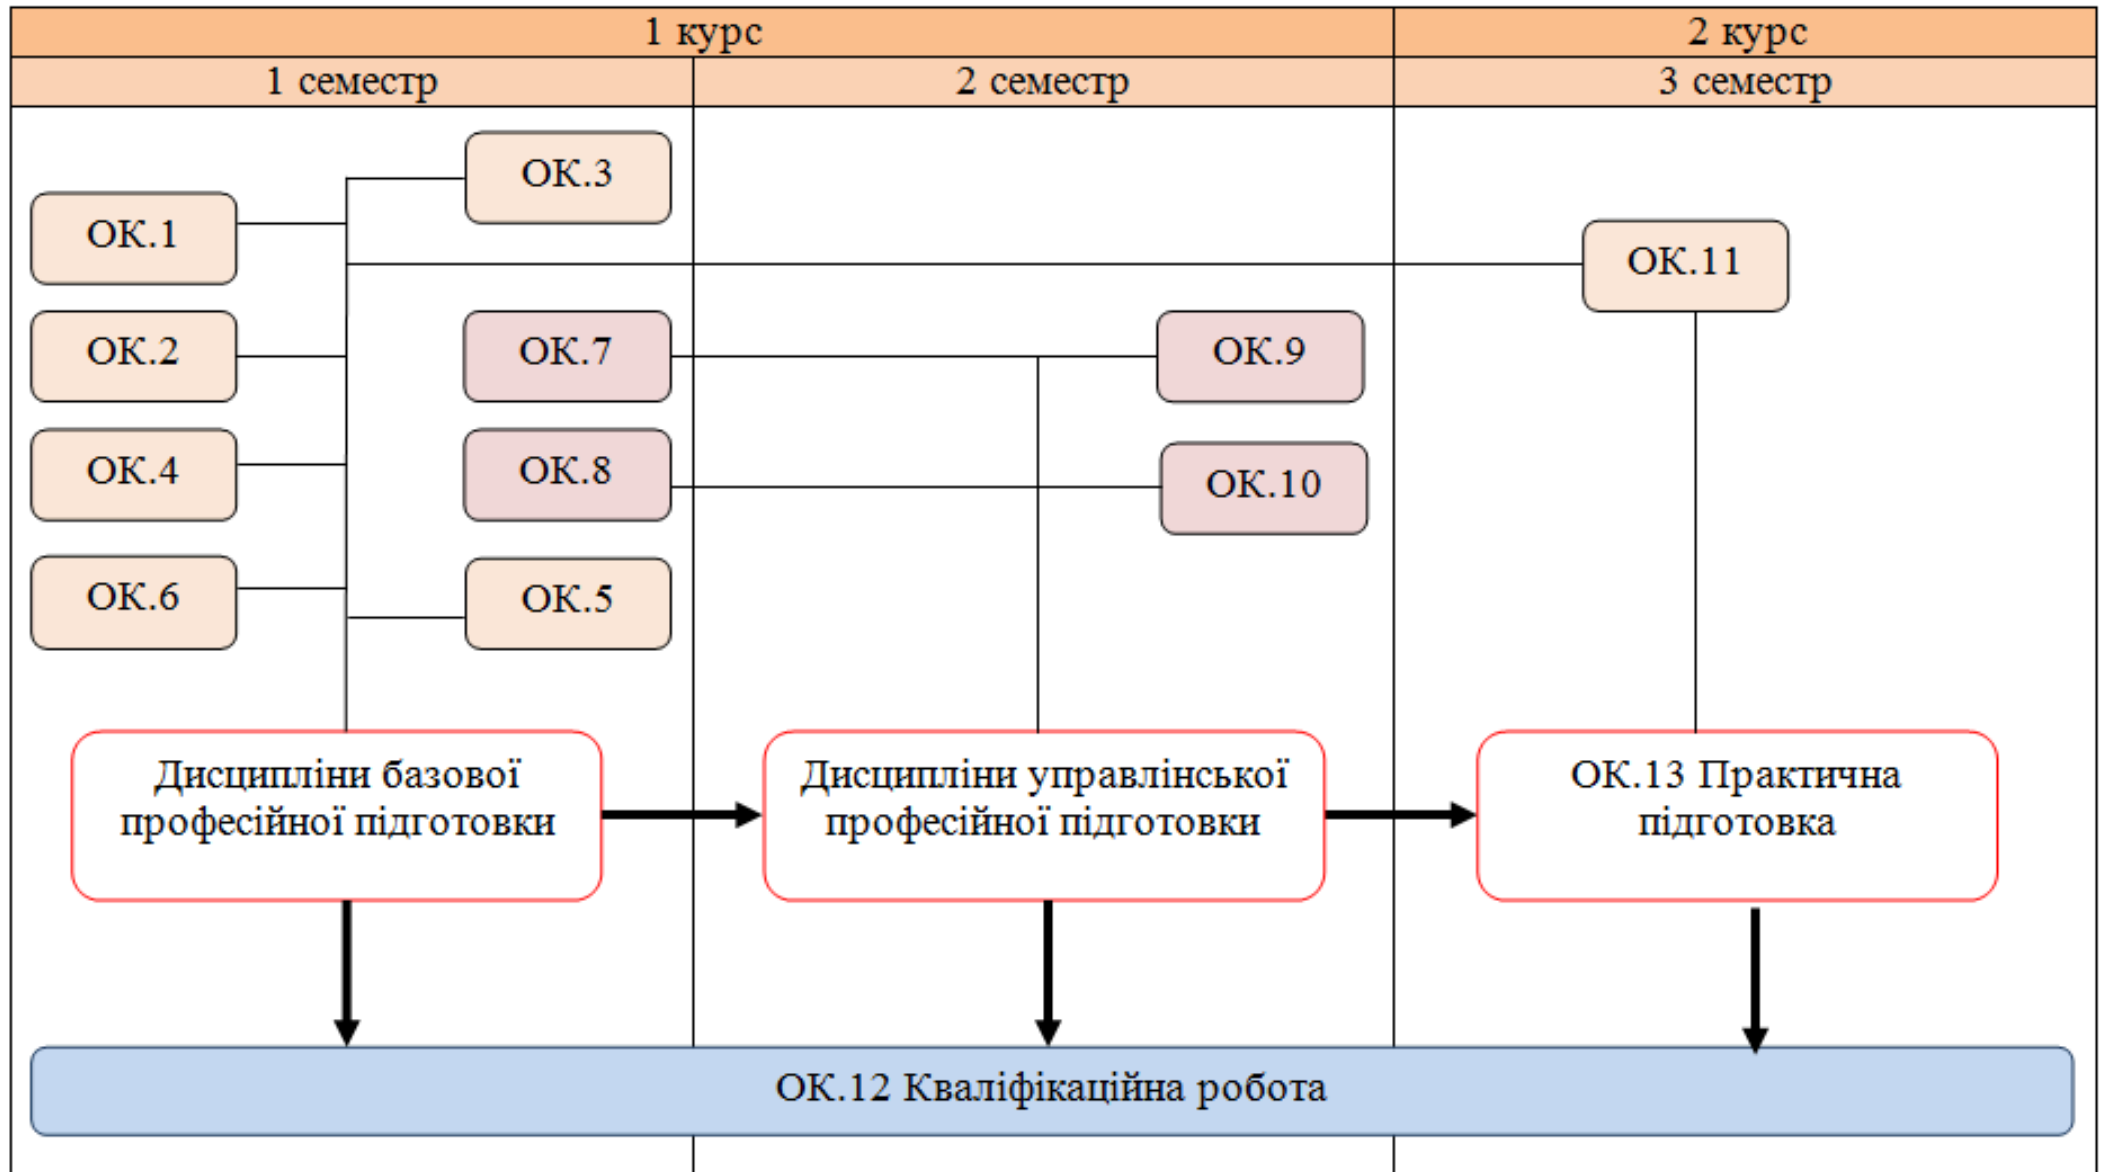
| 1 курс | | 2 курс |
|---|---|---|
| 1 семестр | 2 семестр | 3 семестр |

ОК.3

ОК.1

ОК.11

ОК.2

ОК.7

ОК.9

ОК.4

ОК.8

ОК.10

ОК.6

ОК.5

Дисципліни базової професійної підготовки

Дисципліни управлінської професійної підготовки

ОК.13 Практична підготовка

ОК.12 Кваліфікаційна робота